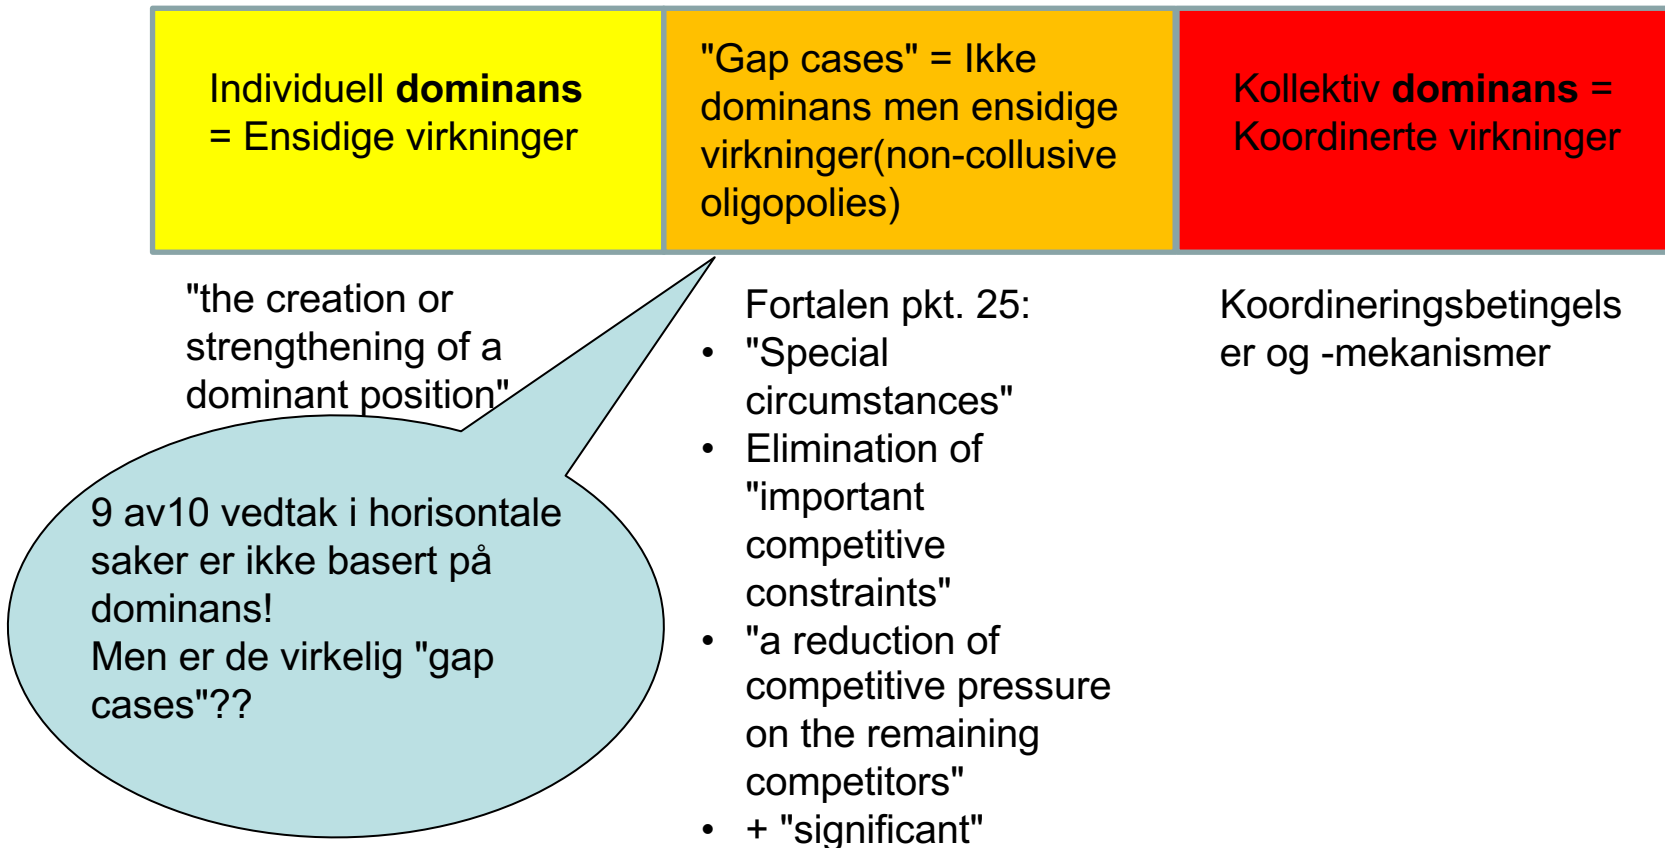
| Individuell **dominans** = Ensidige virkninger | "Gap cases" = Ikke dominans men ensidige virkninger(non-collusive oligopolies) | Kollektiv **dominans** = Koordinerte virkninger |
|---|---|---|

"the creation or strengthening of a dominant position"

9 av10 vedtak i horisontale saker er ikke basert på dominans!
Men er de virkelig "gap cases"??

Fortalen pkt. 25:
• "Special circumstances"
• Elimination of "important competitive constraints"
• "a reduction of competitive pressure on the remaining competitors"
• + "significant"

Koordineringsbetingelser og -mekanismer